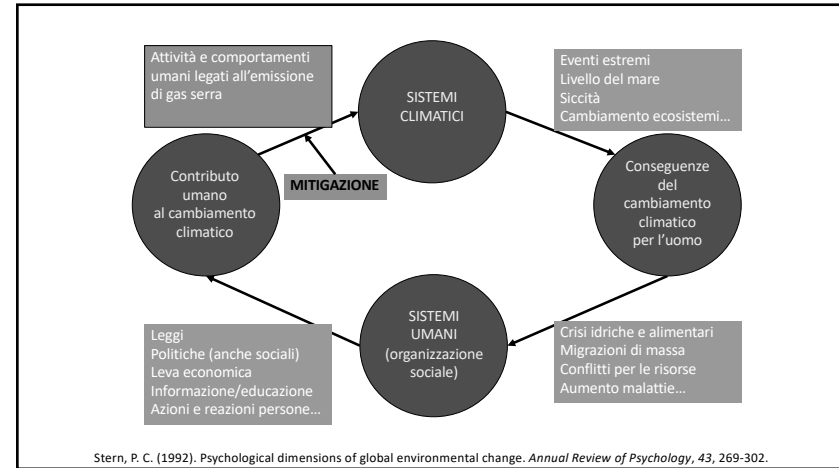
Attività e comportamenti umani legati all'emissione di gas serra

SISTEMI CLIMATICI

Eventi estremi
Livello del mare
Siccità
Cambiamento ecosistemi…

Contributo umano al cambiamento climatico

MITIGAZIONE

Conseguenze del cambiamento climatico per l'uomo

SISTEMI UMANI (organizzazione sociale)

Leggi
Politiche (anche sociali)
Leva economica
Informazione/educazione
Azioni e reazioni persone…

Crisi idriche e alimentari
Migrazioni di massa
Conflitti per le risorse
Aumento malattie…

Stern, P. C. (1992). Psychological dimensions of global environmental change. Annual Review of Psychology, 43, 269-302.